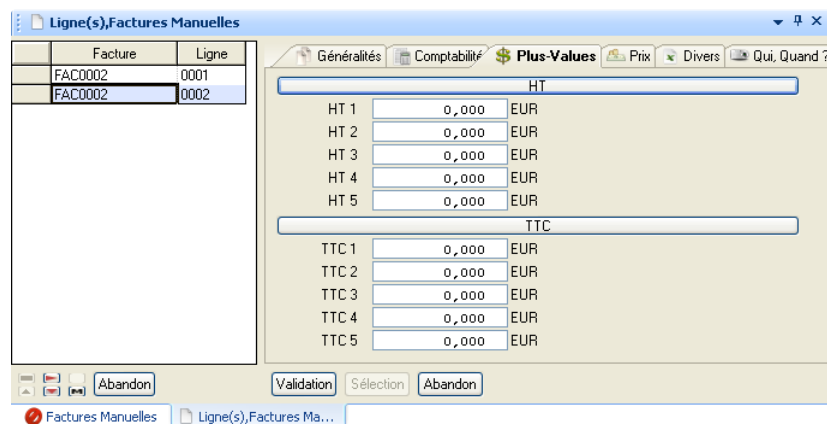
Ligne(s),Factures Manuelles

| Facture | Ligne |
|---|---|
| FAC0002 | 0001 |
| FAC0002 | 0002 |

Généralités | Comptabilité | Plus-Values | Prix | Divers | Qui, Quand ?

HT

HT 1 0,000 EUR
HT 2 0,000 EUR
HT 3 0,000 EUR
HT 4 0,000 EUR
HT 5 0,000 EUR

TTC

TTC 1 0,000 EUR
TTC 2 0,000 EUR
TTC 3 0,000 EUR
TTC 4 0,000 EUR
TTC 5 0,000 EUR

Abandon

Validation Sélection Abandon

Factures Manuelles | Ligne(s),Factures Ma...